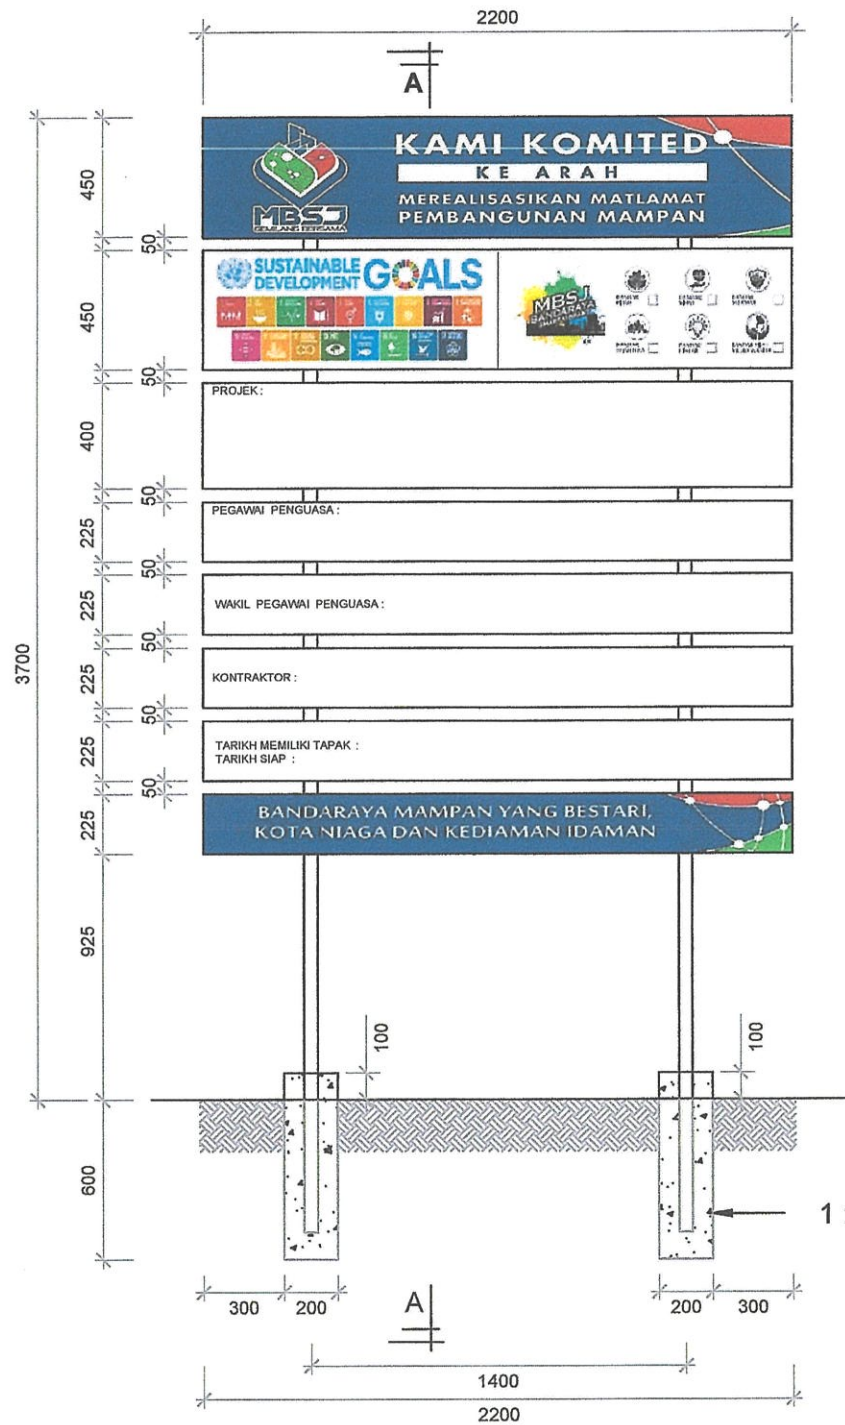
2200

A

KAMI KOMITED
KE ARAH
MEREALISASIKAN MATLAMAT
PEMBANGUNAN MAMPAN

MBSJ

SUSTAINABLE DEVELOPMENT GOALS

MBSJ BANDARAYA

PROJEK:

PEGAWAI PENGUASA:

WAKIL PEGAWAI PENGUASA:

KONTRAKTOR:

TARIKH MEMILIKI TAPAK:
TARIKH SIAP:

BANDARAYA MAMPAN YANG BESTARI,
KOTA NIAGA DAN KEDIAMAN IDAMAN

450
50
450
50
400
50
225
50
225
50
225
50
225
50
225
925
3700
600
100
100
1

300 200
A
200 300
1400
2200